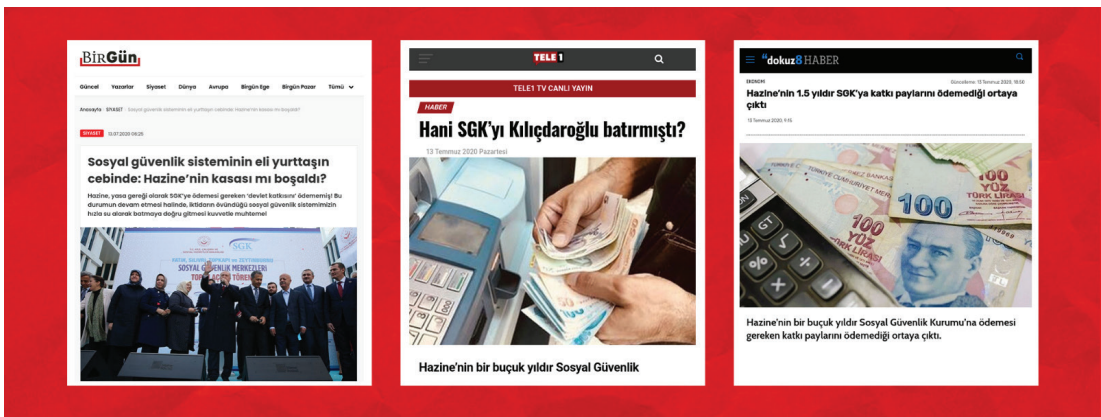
BirGün

Güncel Yazarlar Siyaset Dünya Avrupa Birgün Ege Birgün Pazar Tümü

Anasayfa › SİYASET › Sosyal güvenlik sisteminin eli yurttaşın cebinde: Hazine'nin kasası mı boşaldı?

SİYASET 13.07.2020 09:26

Sosyal güvenlik sisteminin eli yurttaşın cebinde: Hazine'nin kasası mı boşaldı?

Hazine, yasa gereği olarak SGK'ye ödemesi gereken 'devlet katkısını' ödemiyor! Bu durumun devam etmesi halinde, iktidarın övündüğü sosyal güvenlik sistemimizin hızla su alarak batmaya doğru gitmesi kuvvetle muhtemel

SGK

SOSYAL GÜVENLİK MERKEZLERİ

TELE1

TELE1 TV CANLI YAYIN

HABER

Hani SGK'yı Kılıçdaroğlu batırmıştı?

13 Temmuz 2020 Pazartesi

Hazine'nin bir buçuk yıldır Sosyal Güvenlik

dokuz8HABER

EKONOMİ Güncelleme: 13 Temmuz 2020, 18:50

Hazine'nin 1.5 yıldır SGK'ya katkı paylarını ödemediği ortaya çıktı

13 Temmuz 2020, 9:15

100 YÜZ TÜRK LİRASI

Hazine'nin bir buçuk yıldır Sosyal Güvenlik Kurumu'na ödemesi gereken katkı paylarını ödemediği ortaya çıktı.